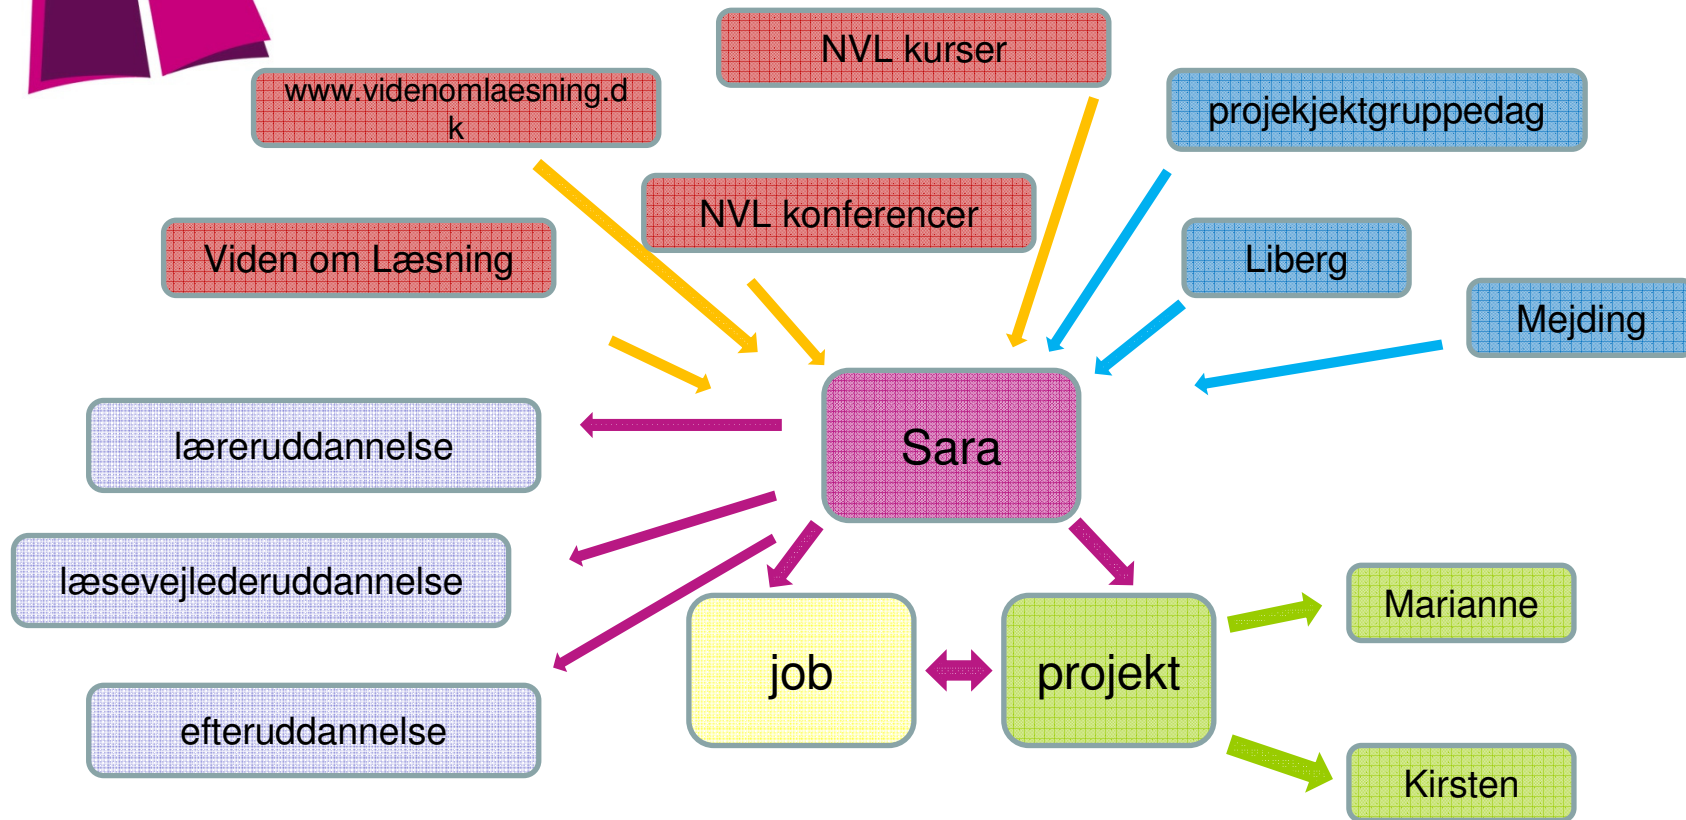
NVL kurser

www.videnomlaesning.dk

projekjektgruppedag

NVL konferencer

Viden om Læsning

Liberg

Mejding

læreruddannelse

Sara

læsevejlederuddannelse

job

projekt

Marianne

efteruddannelse

Kirsten